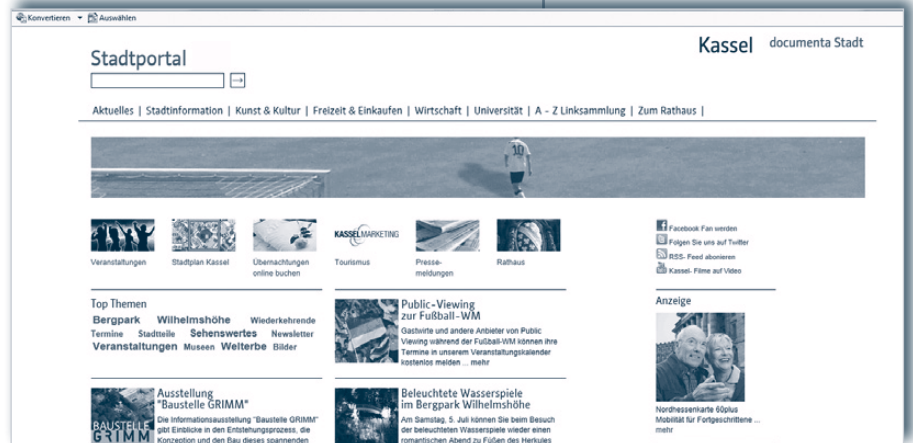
Konvertieren ▾ Auswählen

Stadtportal

Kassel documenta Stadt

Aktuelles | Stadtinformation | Kunst & Kultur | Freizeit & Einkaufen | Wirtschaft | Universität | A - Z Linksammlung | Zum Rathaus |

Veranstaltungen

Stadtplan Kassel

Übernachtungen online buchen

KASSEL MARKETING
Tourismus

Pressemeldungen

Rathaus

Facebook Fan werden
Folgen Sie uns auf Twitter
RSS- Feed abonieren
Kassel- Filme auf Video

Top Themen
Bergpark Wilhelmshöhe Wiederkehrende Termine Stadtteile Sehenswertes Newsletter Veranstaltungen Museen Welterbe Bilder

Public-Viewing zur Fußball-WM
Gastwirte und andere Anbieter von Public Viewing während der Fußball-WM können ihre Termine in unserem Veranstaltungskalender kostenlos melden ... mehr

Anzeige

Nordhessenkarte 60plus
Mobilität für Fortgeschrittene ...
mehr

Ausstellung "Baustelle GRIMM"
BAUSTELLE GRIMM
Die Informationsausstellung "Baustelle GRIMM" gibt Einblicke in den Entstehungsprozess, die Konzeption und den Bau dieses spannenden

Beleuchtete Wasserspiele im Bergpark Wilhelmshöhe
Am Samstag, 5. Juli können Sie beim Besuch der beleuchteten Wasserspiele wieder einen romantischen Abend zu Füßen des Herkules